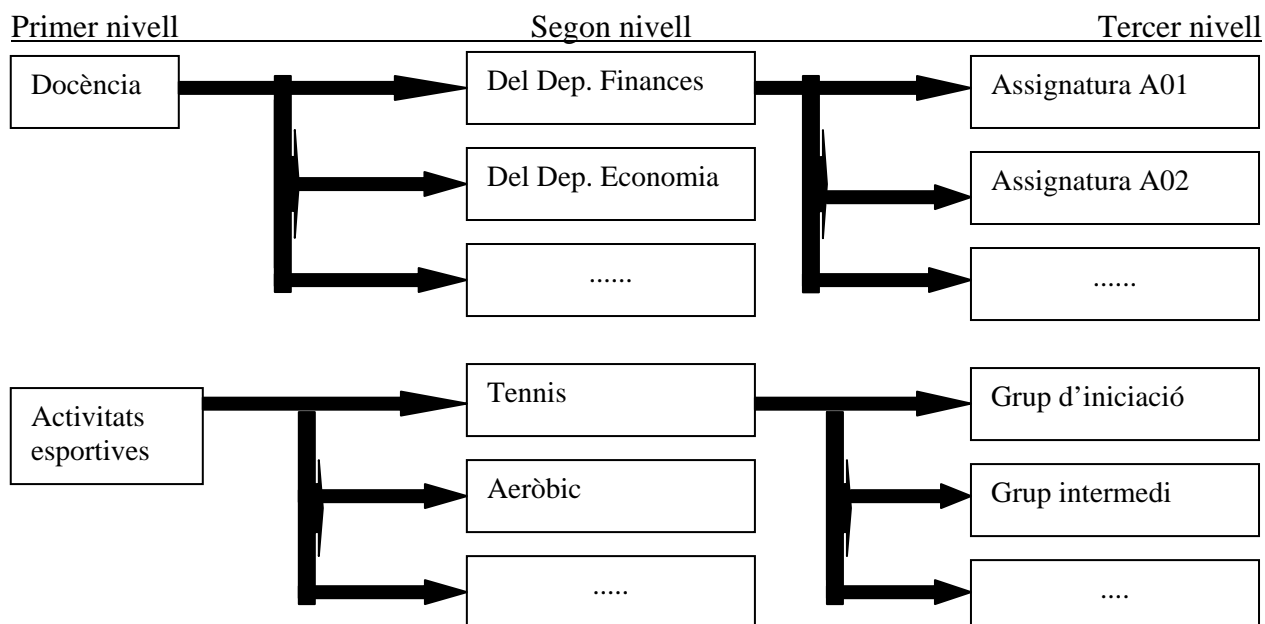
Primer nivell

Segon nivell

Tercer nivell

Docència

Del Dep. Finances

Del Dep. Economia

......

Assignatura A01

Assignatura A02

......

Activitats esportives

Tennis

Aeròbic

.....

Grup d'iniciació

Grup intermedi

....